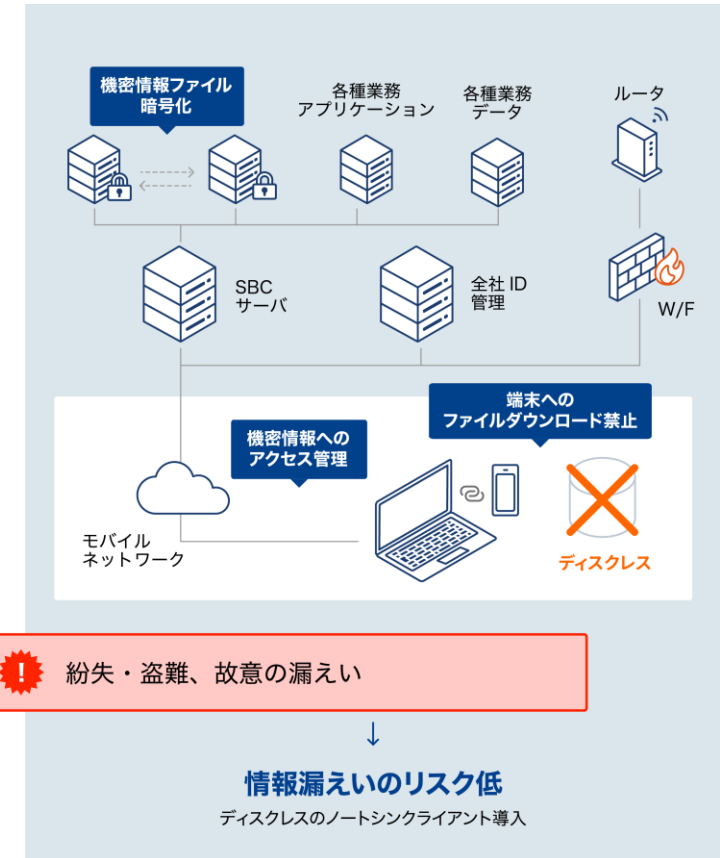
機密情報ファイル
暗号化

各種業務
アプリケーション

各種業務
データ

ルータ

SBC
サーバ

全社 ID
管理

W/F

端末への
ファイルダウンロード禁止

機密情報への
アクセス管理

モバイル
ネットワーク

ディスクレス

紛失・盗難、故意の漏えい

↓

情報漏えいのリスク低

ディスクレスのノートシンクライアント導入